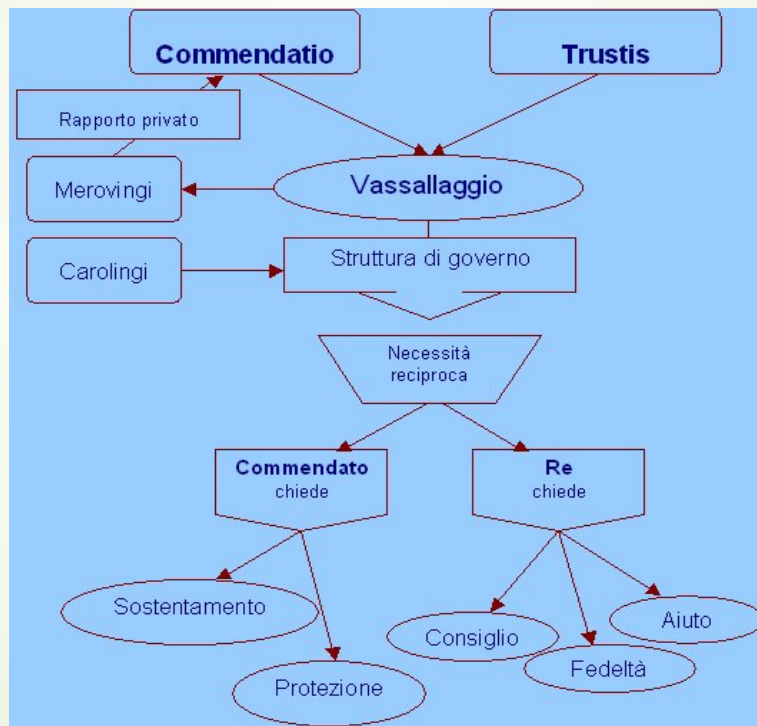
Commendatio

Trustis

Rapporto privato

Merovingi

Vassallaggio

Carolingi

Struttura di governo

Necessità reciproca

Commendato chiede

Re chiede

Sostentamento

Protezione

Consiglio

Fedeltà

Aiuto